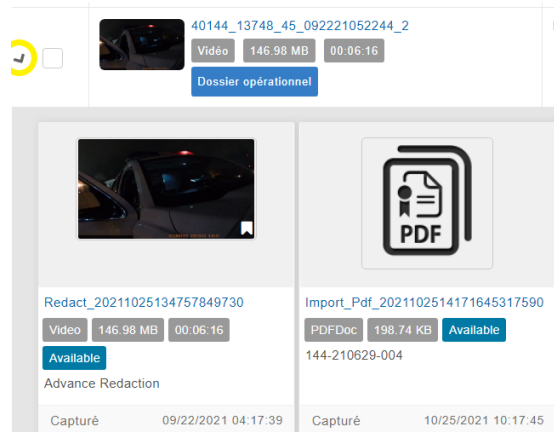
40144_13748_45_092221052244_2
Vidéo
146.98 MB
00:06:16
Dossier opérationnel

Redact_20211025134757849730
Video
146.98 MB
00:06:16
Available
Advance Redaction
Capturé
09/22/2021 04:17:39

PDF
Import_Pdf_20211025141716453175 90
PDFDoc
198.74 KB
Available
144-210629-004
Capturé
10/25/2021 10:17:45